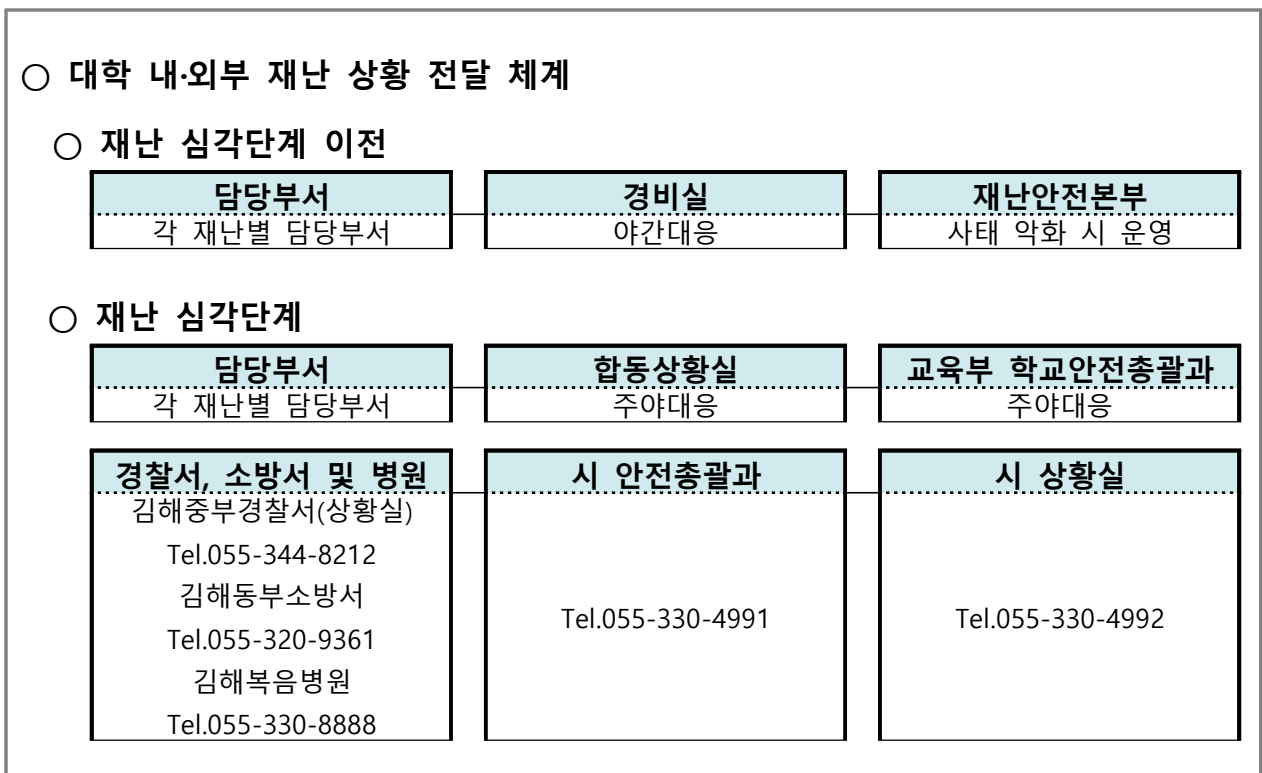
○ 대학 내·외부 재난 상황 전달 체계

○ 재난 심각단계 이전

담당부서
각 재난별 담당부서

경비실
야간대응

재난안전본부
사태 악화 시 운영

○ 재난 심각단계

담당부서
각 재난별 담당부서

합동상황실
주야대응

교육부 학교안전총괄과
주야대응

경찰서, 소방서 및 병원
김해중부경찰서(상황실)
Tel.055-344-8212
김해동부소방서
Tel.055-320-9361
김해복음병원
Tel.055-330-8888

시 안전총괄과
Tel.055-330-4991

시 상황실
Tel.055-330-4992